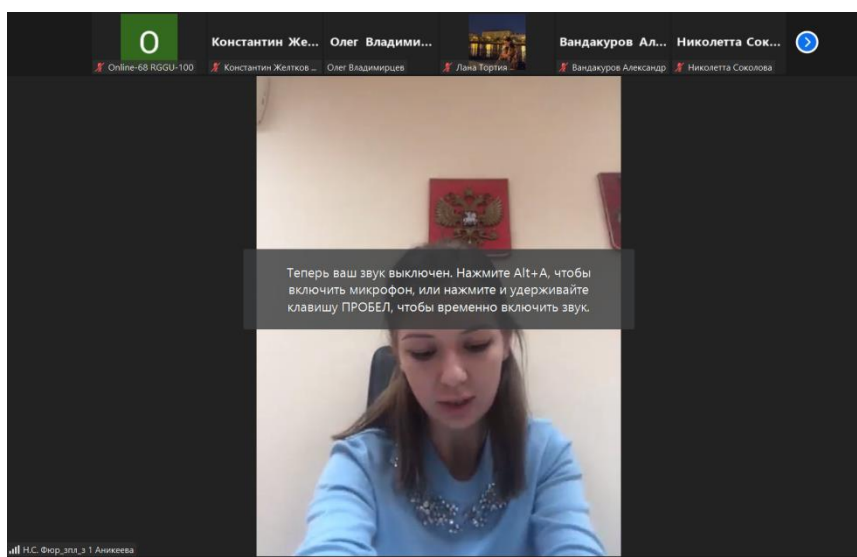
O
Online-68 RGGU-100

Константин Же...
Константин Желтков ...

Олег Владими...
Олег Владимирцев

Лана Тортия ...

Вандакуров Ал...
Вандакуров Александр

Николетта Сок...
Николетта Соколова

Теперь ваш звук выключен. Нажмите Alt+A, чтобы включить микрофон, или нажмите и удерживайте клавишу ПРОБЕЛ, чтобы временно включить звук.

Н.С. Фюр_зпл_з 1 Аникеева